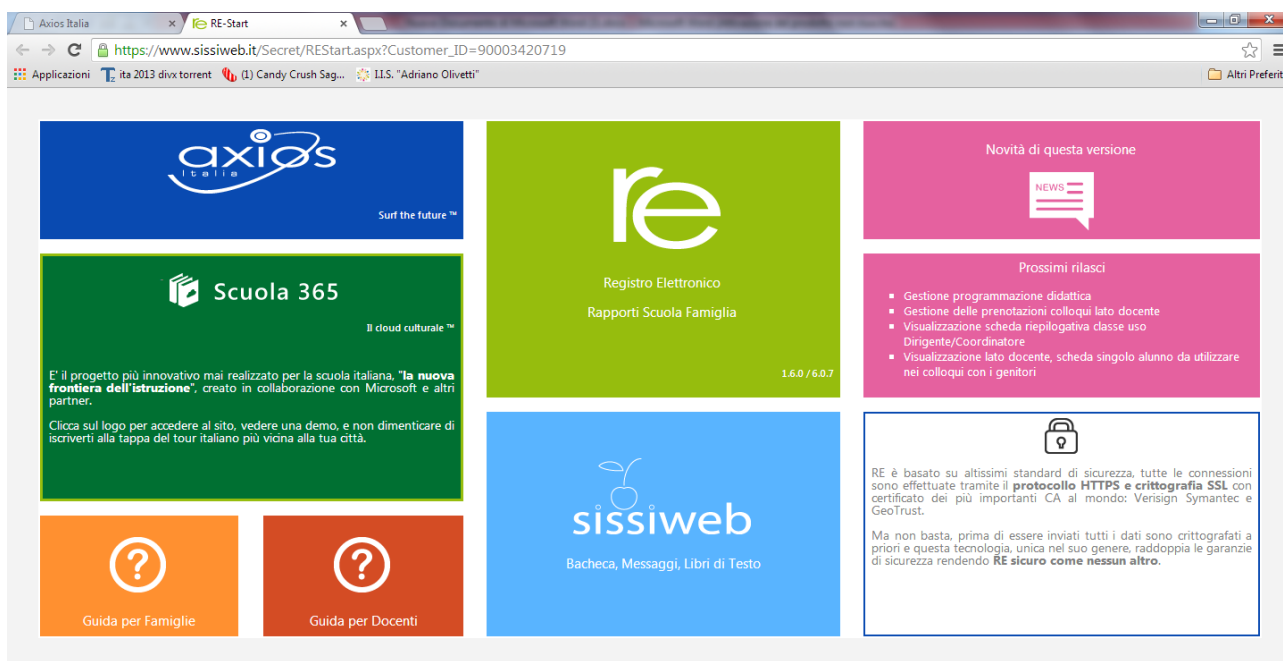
Axios Italia × RE-Start ×

https://www.sissiweb.it/Secret/REStart.aspx?Customer_ID=90003420719

Applicazioni ita 2013 divx torrent (1) Candy Crush Sag... I.I.S. "Adriano Olivetti" Altri Preferiti

axios
italia
Surf the future ™

Scuola 365
Il cloud culturale ™

E' il progetto più innovativo mai realizzato per la scuola italiana, "la nuova frontiera dell'istruzione", creato in collaborazione con Microsoft e altri partner.

Clicca sul logo per accedere al sito, vedere una demo, e non dimenticare di iscriverti alla tappa del tour italiano più vicina alla tua città.

re
Registro Elettronico
Rapporti Scuola Famiglia
1.6.0 / 6.0.7

Novità di questa versione
NEWS

Prossimi rilasci
- Gestione programmazione didattica
- Gestione delle prenotazioni colloqui lato docente
- Visualizzazione scheda riepilogativa classe uso Dirigente/Coordinatore
- Visualizzazione lato docente, scheda singolo alunno da utilizzare nei colloqui con i genitori

?
Guida per Famiglie

?
Guida per Docenti

sissiweb
Bacheca, Messaggi, Libri di Testo

RE è basato su altissimi standard di sicurezza, tutte le connessioni sono effettuate tramite il protocollo HTTPS e crittografia SSL con certificato dei più importanti CA al mondo: Verisign Symantec e GeoTrust.

Ma non basta, prima di essere inviati tutti i dati sono crittografati a priori e questa tecnologia, unica nel suo genere, raddoppia le garanzie di sicurezza rendendo RE sicuro come nessun altro.